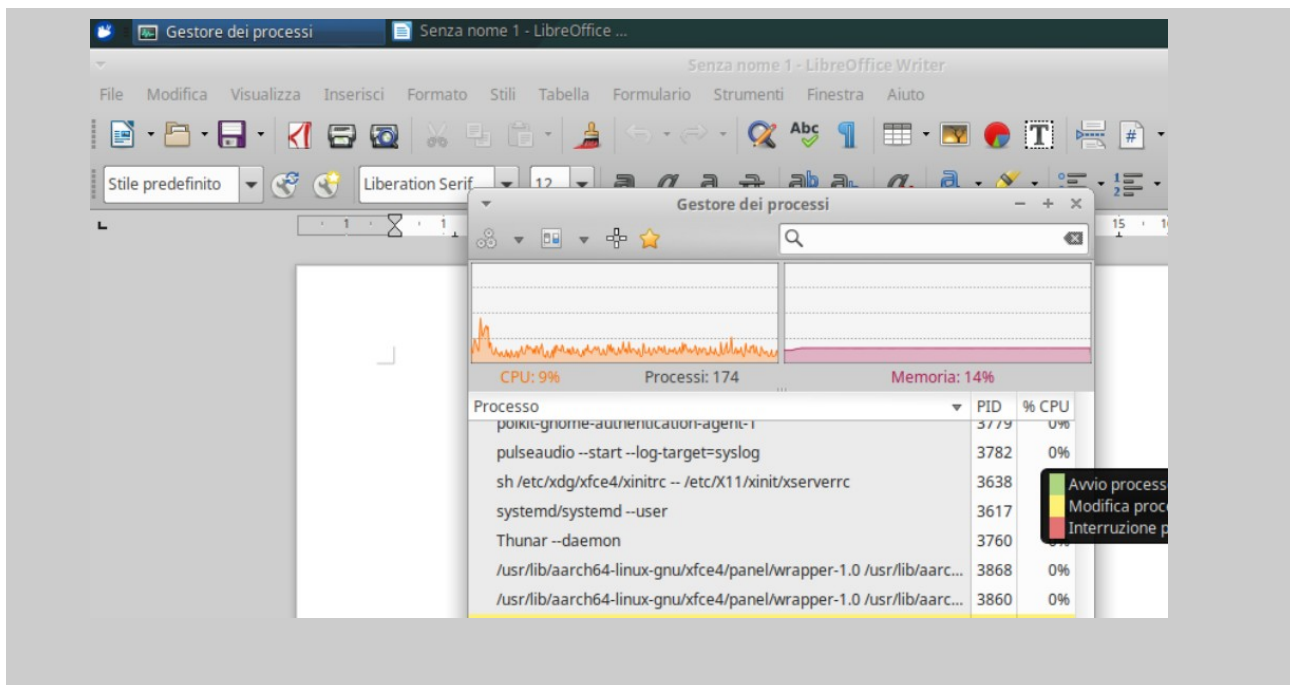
Gestore dei processi
Senza nome 1 - LibreOffice ...
Senza nome 1 - LibreOffice Writer
File Modifica Visualizza Inserisci Formato Stili Tabella Formulario Strumenti Finestra Aiuto
Stile predefinito
Liberation Serif
12
Gestore dei processi
CPU: 9%
Processi: 174
Memoria: 14%

| Processo | PID | % CPU |
|---|---|---|
| polkit-gnome-authentication-agent-1 | 3779 | 0% |
| pulseaudio --start --log-target=syslog | 3782 | 0% |
| sh /etc/xdg/xfce4/xinitrc -- /etc/X11/xinit/xserverrc | 3638 | |
| systemd/systemd --user | 3617 | |
| Thunar --daemon | 3760 | |
| /usr/lib/aarch64-linux-gnu/xfce4/panel/wrapper-1.0 /usr/lib/aarc... | 3868 | 0% |
| /usr/lib/aarch64-linux-gnu/xfce4/panel/wrapper-1.0 /usr/lib/aarc... | 3860 | 0% |

Avvio process
Modifica proc
Interruzione p